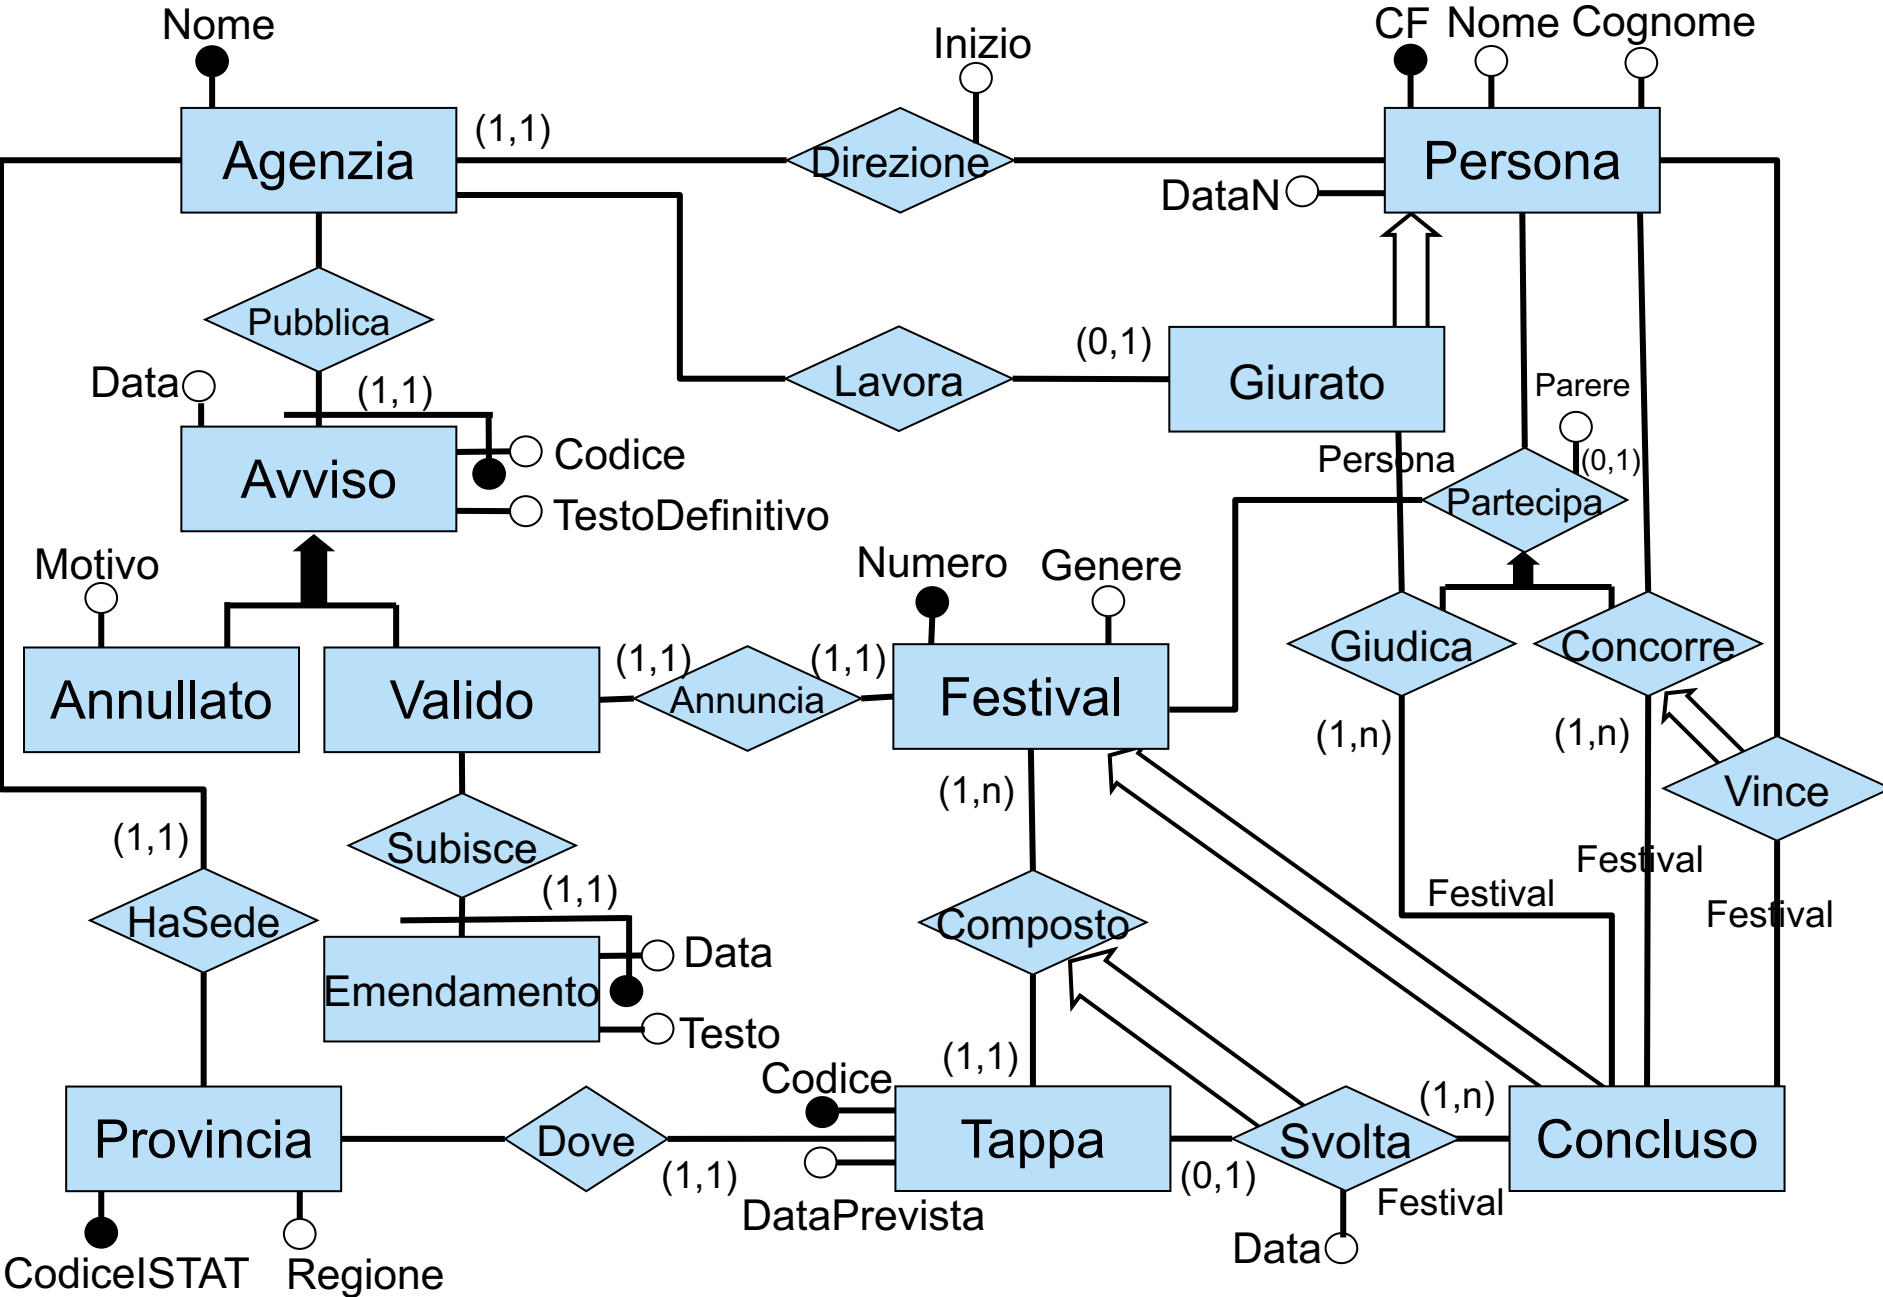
Nome
Inizio
CF Nome Cognome
Agenzia
(1,1)
Direzione
Persona
DataN
Pubblica
Lavora
(0,1)
Giurato
Data
(1,1)
Parere
Avviso
Codice
Persona
(0,1)
Partecipa
TestoDefinitivo
Motivo
Numero
Genere
Giudica
Concorre
(1,1)
(1,1)
Annullato
Valido
Annuncia
Festival
(1,n)
(1,n)
(1,n)
Vince
(1,1)
Subisce
Festival
(1,1)
Festival
Festival
HaSede
Composto
Data
Emendamento
Testo
Codice
(1,1)
(1,n)
Provincia
Dove
Tappa
Svolta
Concluso
(1,1)
(0,1)
Festival
DataPrevista
Data
CodiceISTAT
Regione